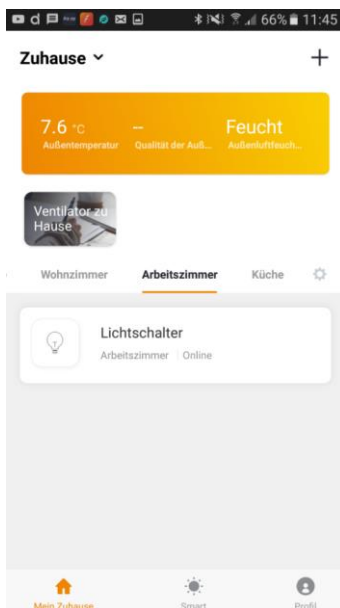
66% 11:45

Zuhause ˅

+

7.6 °C
Außentemperatur

--
Qualität der Auß...

Feucht
Außenluftfeuch...

Ventilator zu Hause

Wohnzimmer

Arbeitszimmer

Küche

Lichtschalter
Arbeitszimmer | Online

Mein Zuhause

Smart

Profil